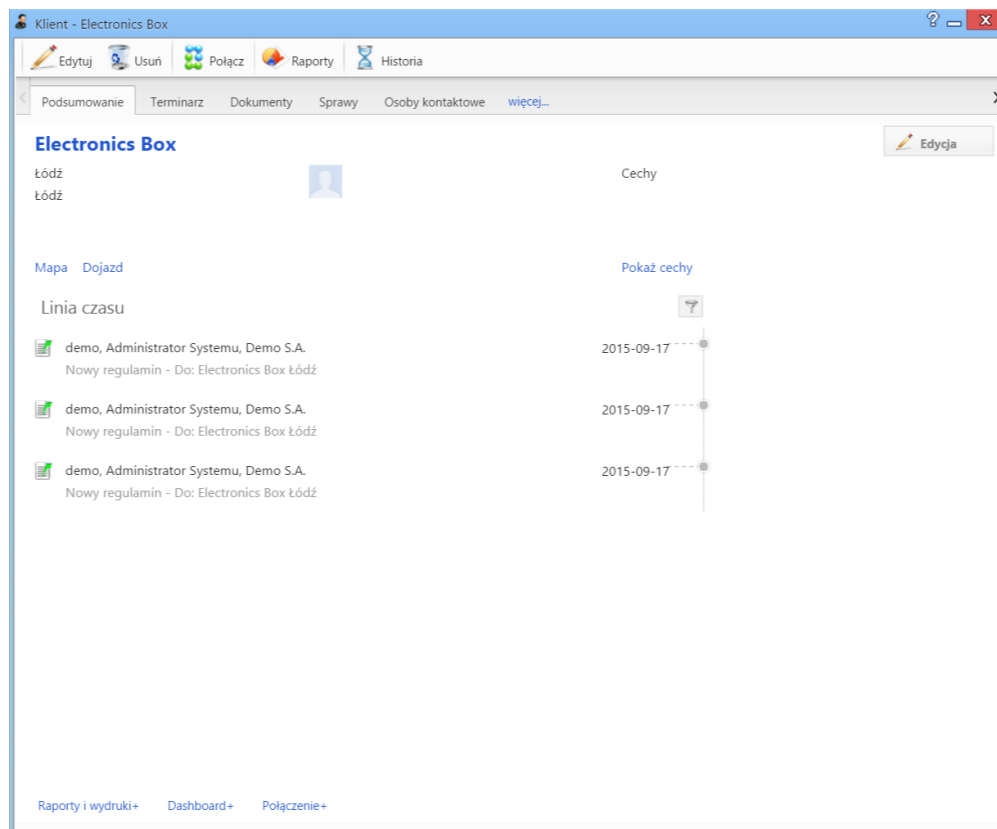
Klient - Electronics Box

Edytuj Usuń Połącz Raporty Historia

Podsumowanie Terminarz Dokumenty Sprawy Osoby kontaktowe więcej...

Electronics Box

Edycja

Łódź
Łódź

Cechy

Mapa Dojazd

Pokaż cechy

Linia czasu

demo, Administrator Systemu, Demo S.A.
Nowy regulamin - Do: Electronics Box Łódź
2015-09-17

demo, Administrator Systemu, Demo S.A.
Nowy regulamin - Do: Electronics Box Łódź
2015-09-17

demo, Administrator Systemu, Demo S.A.
Nowy regulamin - Do: Electronics Box Łódź
2015-09-17

Raporty i wydruki+ Dashboard+ Połączenie+